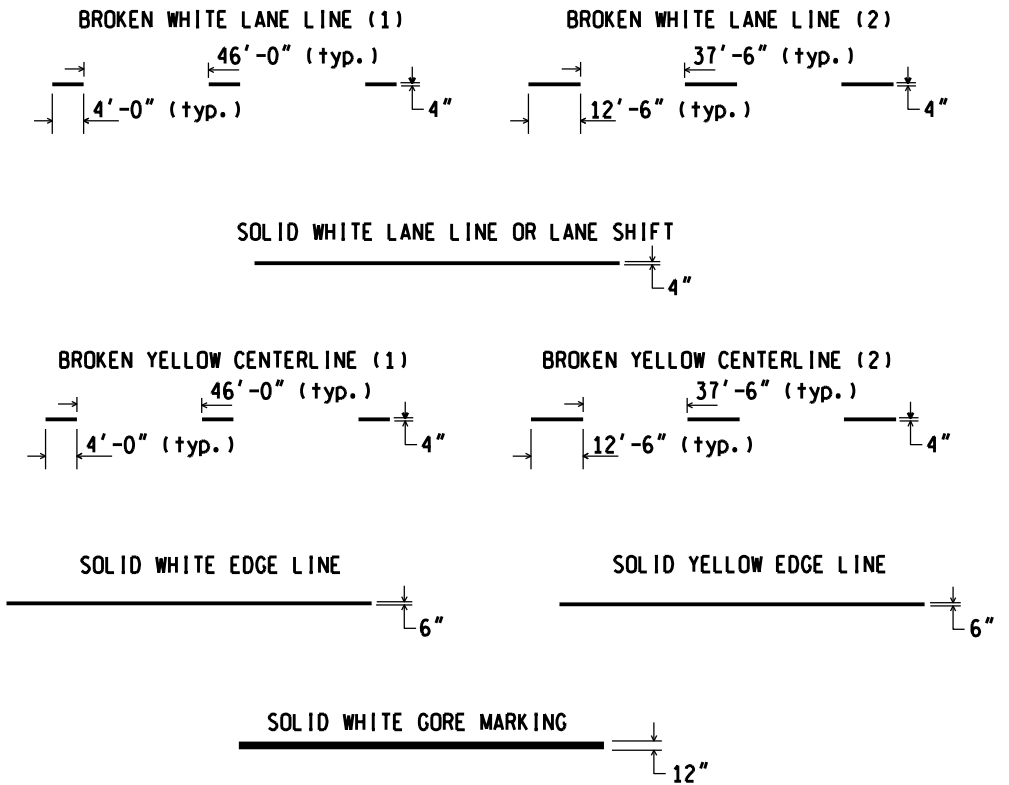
BROKEN WHITE LANE LINE (1)

46'-0" (typ.)

4'-0" (typ.)

4"

BROKEN WHITE LANE LINE (2)

37'-6" (typ.)

12'-6" (typ.)

4"

SOLID WHITE LANE LINE OR LANE SHIFT

4"

BROKEN YELLOW CENTERLINE (1)

46'-0" (typ.)

4'-0" (typ.)

4"

BROKEN YELLOW CENTERLINE (2)

37'-6" (typ.)

12'-6" (typ.)

4"

SOLID WHITE EDGE LINE

6"

SOLID YELLOW EDGE LINE

6"

SOLID WHITE GORE MARKING

12"